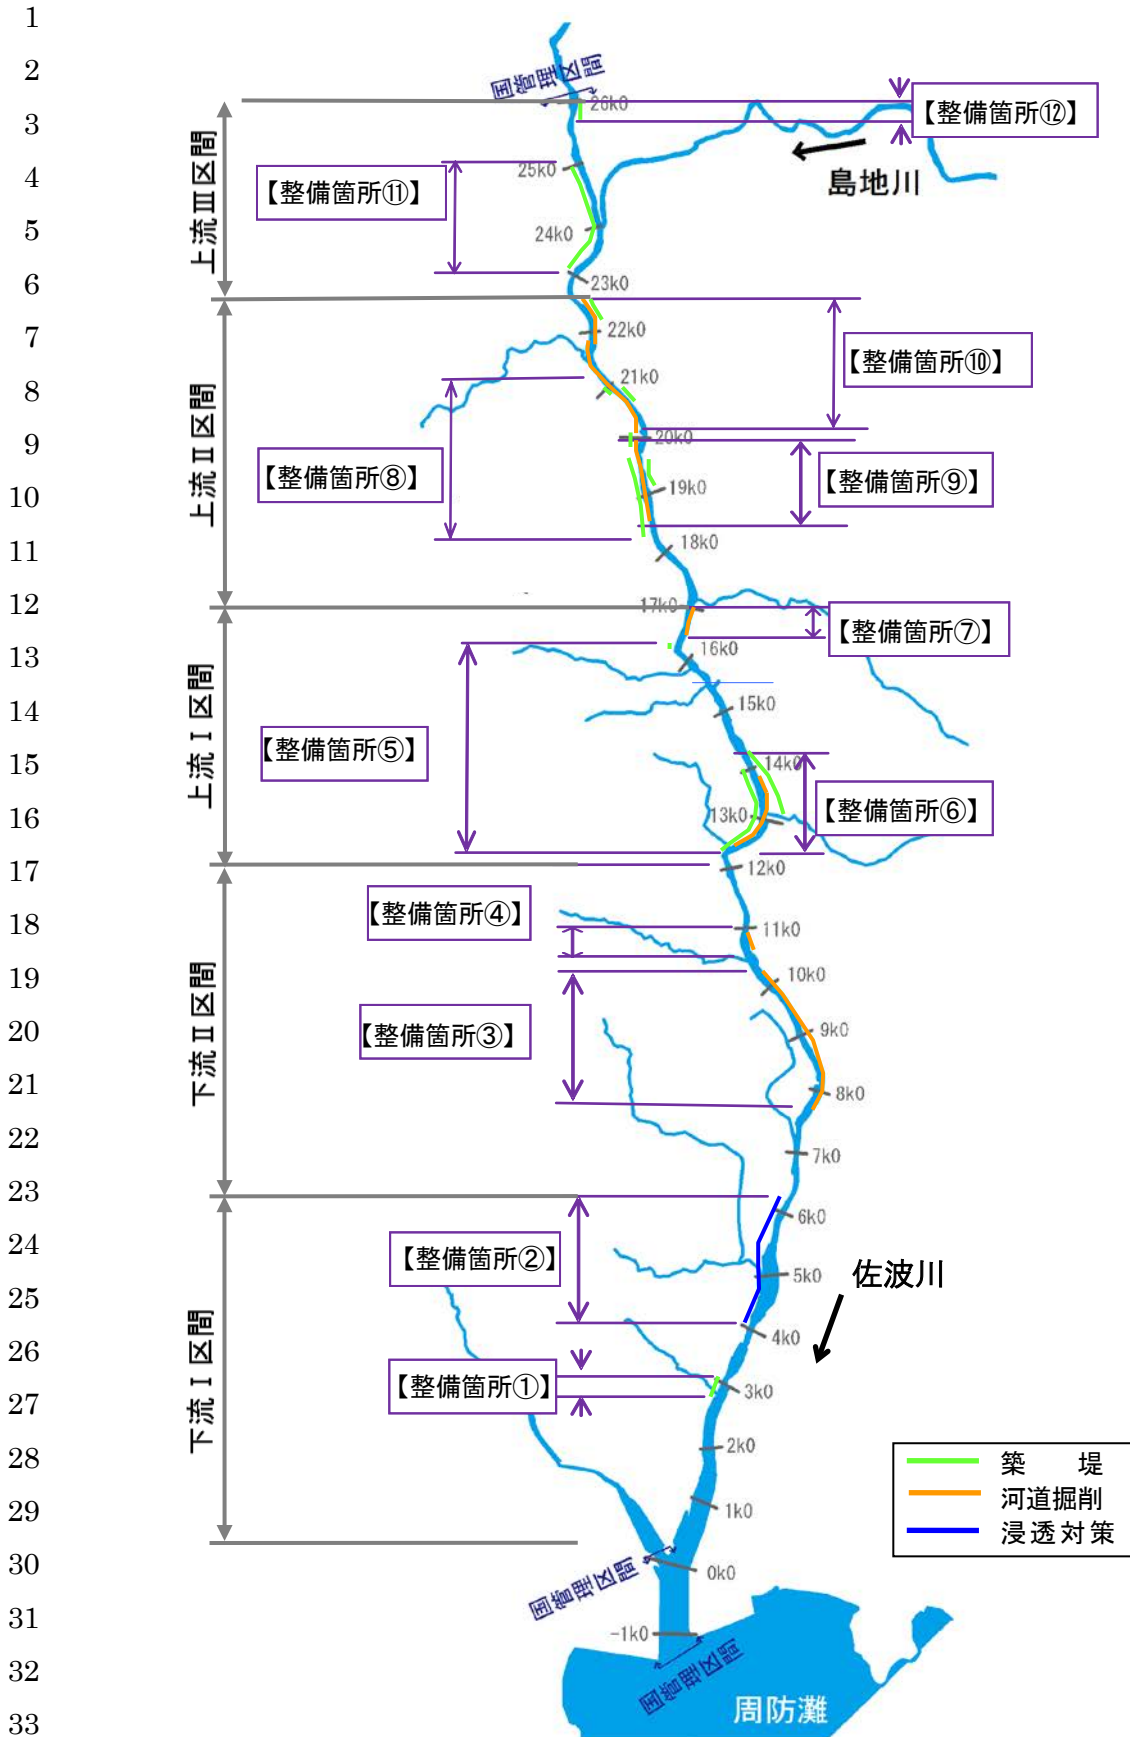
1
2
3
4
5
6
7
8
9
10
11
12
13
14
15
16
17
18
19
20
21
22
23
24
25
26
27
28
29
30
31
32
33

国管理区間
26k0
【整備箇所⑫】
島地川
上流Ⅲ区間
【整備箇所⑪】
25k0
24k0
23k0
22k0
【整備箇所⑩】
21k0
20k0
上流Ⅱ区間
【整備箇所⑧】
【整備箇所⑨】
19k0
18k0
17k0
【整備箇所⑦】
16k0
15k0
上流Ⅰ区間
【整備箇所⑤】
14k0
【整備箇所⑥】
13k0
12k0
【整備箇所④】
11k0
10k0
【整備箇所③】
9k0
下流Ⅱ区間
8k0
7k0
6k0
【整備箇所②】
5k0
佐波川
4k0
下流Ⅰ区間
【整備箇所①】
3k0
2k0
1k0
0k0
国管理区間
-1k0
国管理区間
周防灘

| | |
|---|---|
| | 築　堤 |
| | 河道掘削 |
| | 浸透対策 |